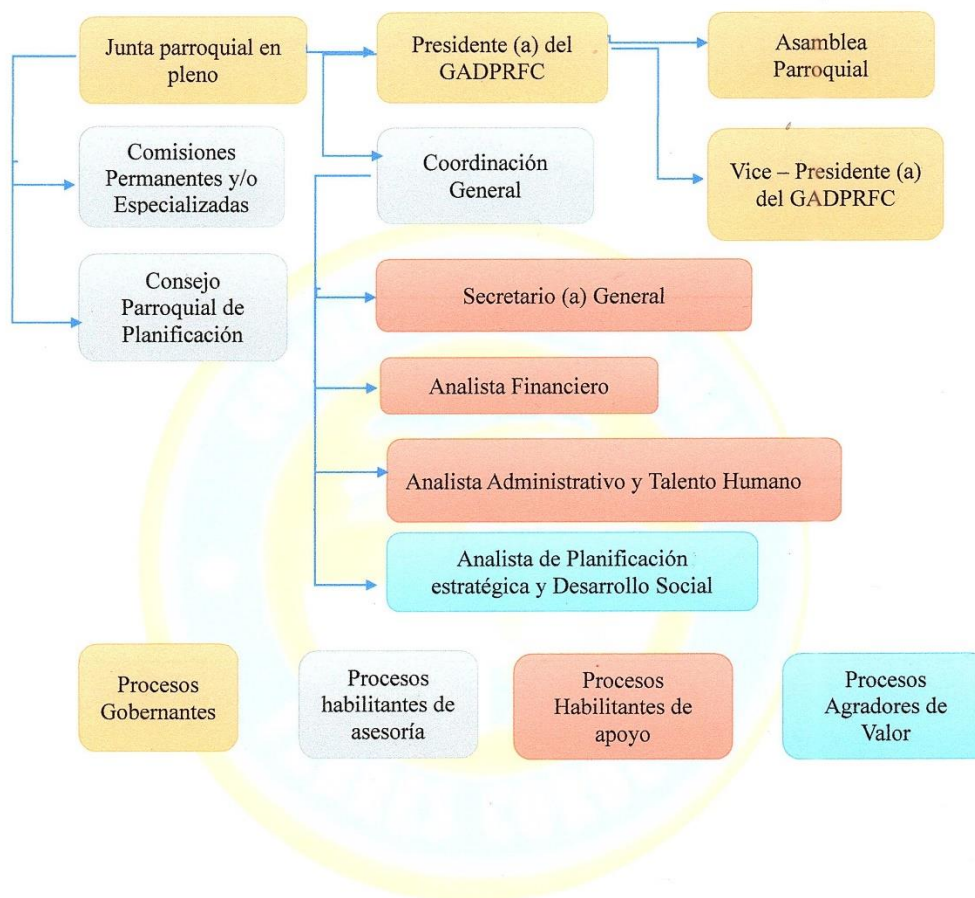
Junta parroquial en pleno

Presidente (a) del GADPRFC

Asamblea Parroquial

Comisiones Permanentes y/o Especializadas

Coordinación General

Vice – Presidente (a) del GADPRFC

Consejo Parroquial de Planificación

Secretario (a) General

Analista Financiero

Analista Administrativo y Talento Humano

Analista de Planificación estratégica y Desarrollo Social

Procesos Gobernantes

Procesos habilitantes de asesoría

Procesos Habilitantes de apoyo

Procesos Agradores de Valor